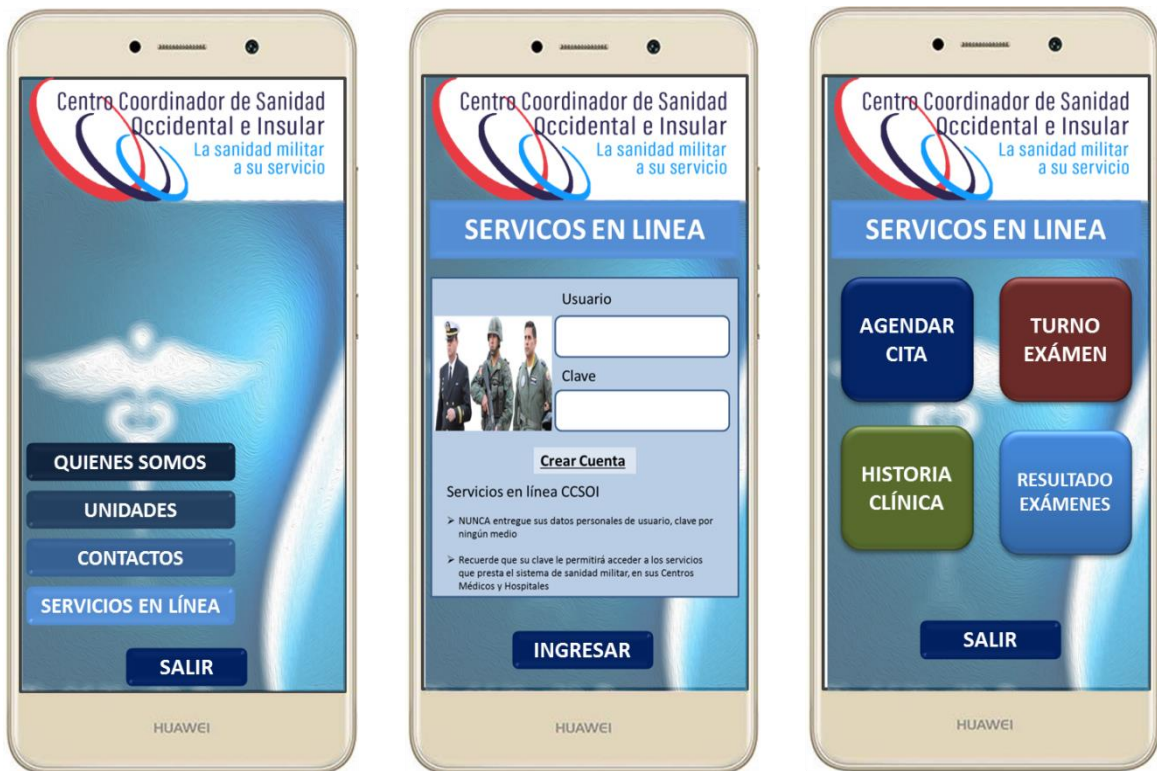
Centro Coordinador de Sanidad Occidental e Insular
La sanidad militar a su servicio

QUIENES SOMOS
UNIDADES
CONTACTOS
SERVICIOS EN LÍNEA
SALIR

HUAWEI

Centro Coordinador de Sanidad Occidental e Insular
La sanidad militar a su servicio

SERVICOS EN LINEA

Usuario
Clave

Crear Cuenta

Servicios en línea CCSOI

➢ NUNCA entregue sus datos personales de usuario, clave por ningún medio

➢ Recuerde que su clave le permitirá acceder a los servicios que presta el sistema de sanidad militar, en sus Centros Médicos y Hospitales

INGRESAR

HUAWEI

Centro Coordinador de Sanidad Occidental e Insular
La sanidad militar a su servicio

SERVICOS EN LINEA

AGENDAR CITA
TURNO EXÁMEN
HISTORIA CLÍNICA
RESULTADO EXÁMENES

SALIR

HUAWEI